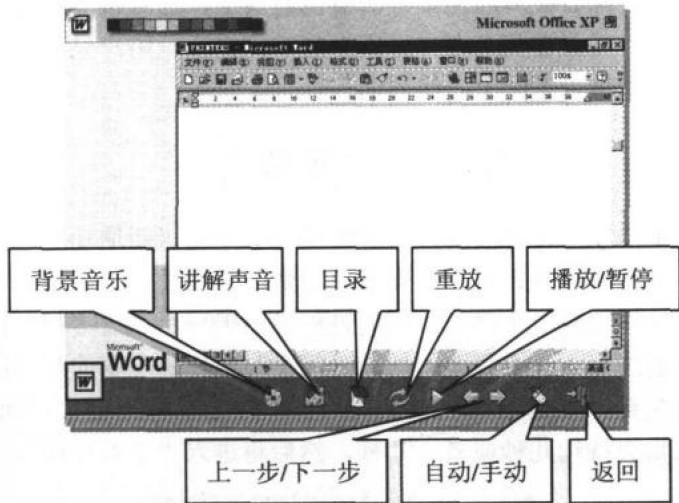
Microsoft Office XP 图

- Microsoft Word

文件(F) 编辑(E) 视图(V) 插入(I) 格式(O) 工具(T) 表格(A) 窗口(W) 帮助(H)

100%

背景音乐

讲解声音

目录

重放

播放/暂停

Word

上一步/下一步

自动/手动

返回